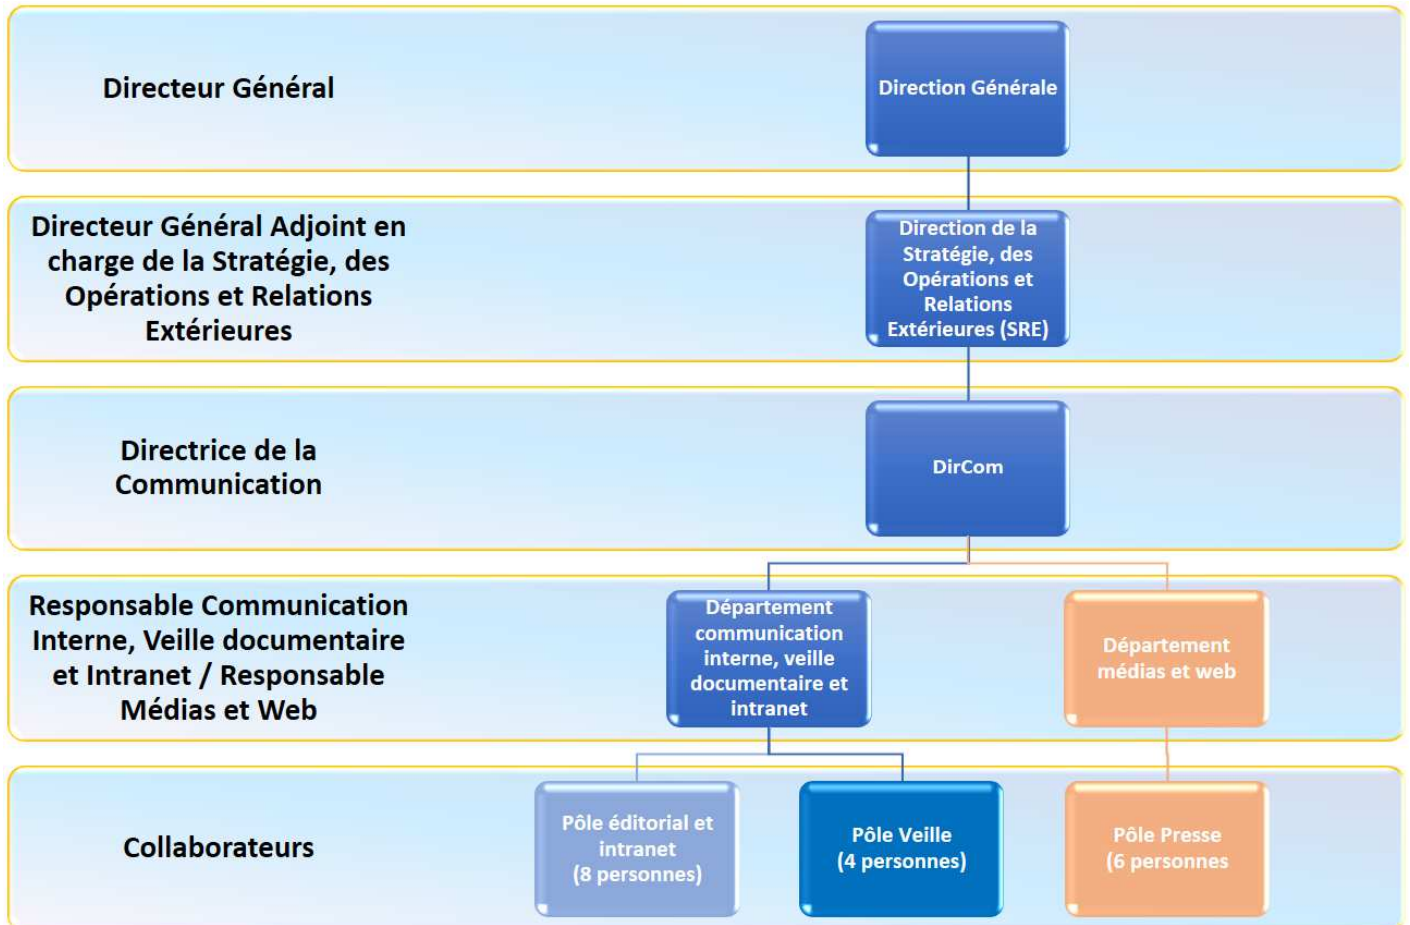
Directeur Général

Direction Générale

Directeur Général Adjoint en charge de la Stratégie, des Opérations et Relations Extérieures

Direction de la Stratégie, des Opérations et Relations Extérieures (SRE)

Directrice de la Communication

DirCom

Responsable Communication Interne, Veille documentaire et Intranet / Responsable Médias et Web

Département communication interne, veille documentaire et intranet

Département médias et web

Collaborateurs

Pôle éditorial et intranet (8 personnes)

Pôle Veille (4 personnes)

Pôle Presse (6 personnes